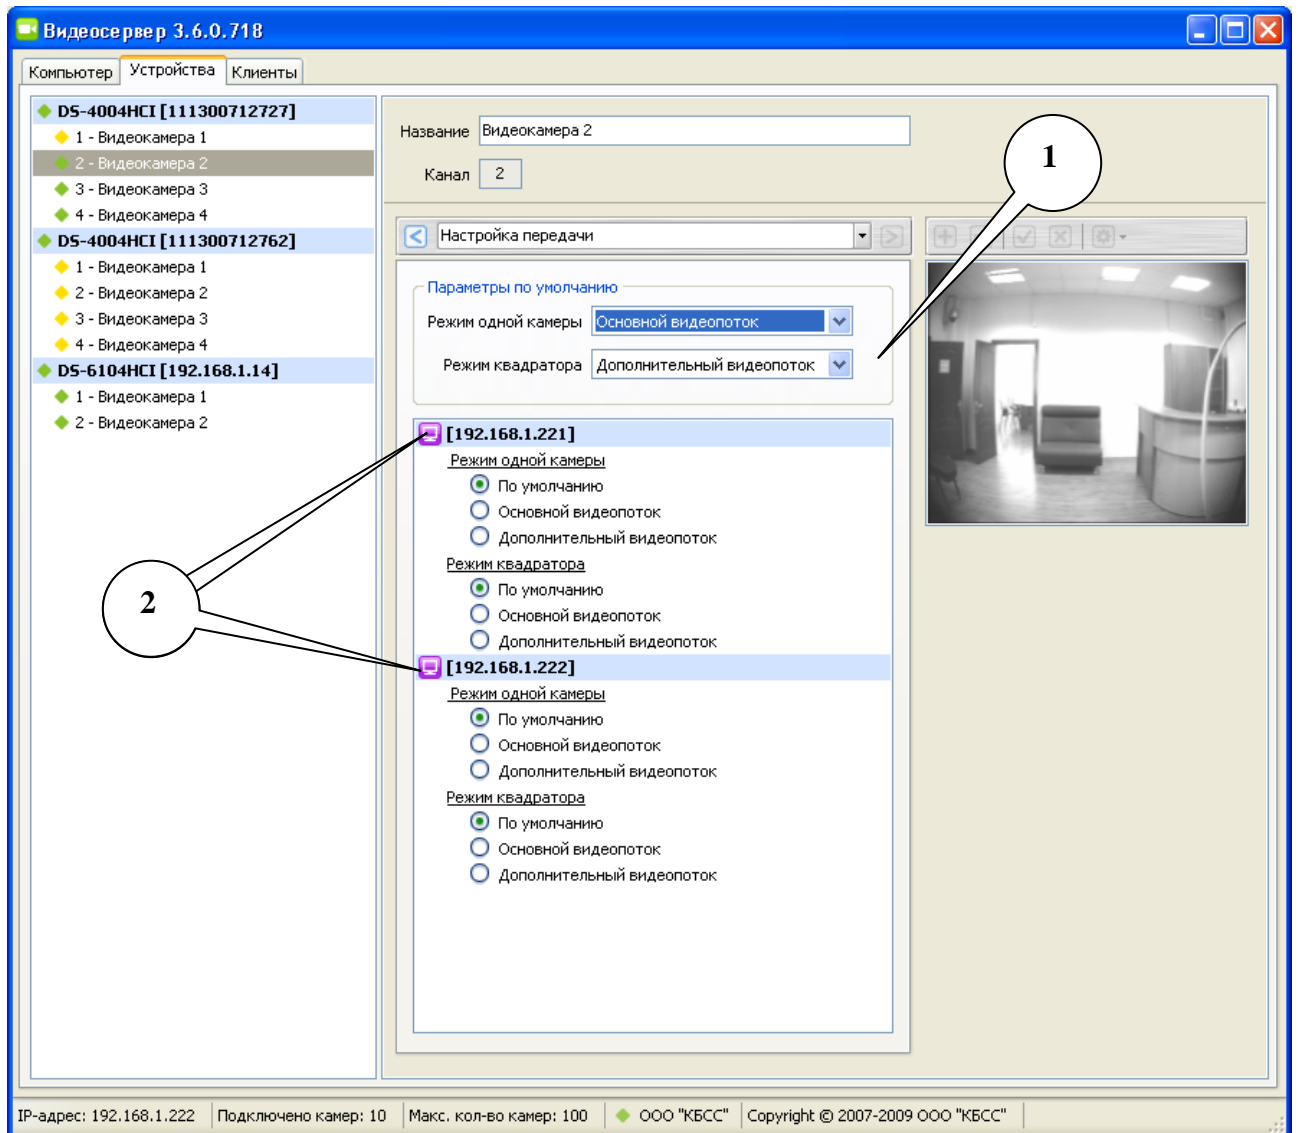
Видеосервер 3.6.0.718

Компьютер | Устройства | Клиенты

DS-4004HCI [111300712727]
1 - Видеокамера 1
2 - Видеокамера 2
3 - Видеокамера 3
4 - Видеокамера 4
DS-4004HCI [111300712762]
1 - Видеокамера 1
2 - Видеокамера 2
3 - Видеокамера 3
4 - Видеокамера 4
DS-6104HCI [192.168.1.14]
1 - Видеокамера 1
2 - Видеокамера 2

Название Видеокамера 2
Канал 2

Настройка передачи

Параметры по умолчанию
Режим одной камеры Основной видеопоток
Режим квадратора Дополнительный видеопоток

[192.168.1.221]
Режим одной камеры
По умолчанию
Основной видеопоток
Дополнительный видеопоток
Режим квадратора
По умолчанию
Основной видеопоток
Дополнительный видеопоток
[192.168.1.222]
Режим одной камеры
По умолчанию
Основной видеопоток
Дополнительный видеопоток
Режим квадратора
По умолчанию
Основной видеопоток
Дополнительный видеопоток

1
2

IP-адрес: 192.168.1.222 | Подключено камер: 10 | Макс. кол-во камер: 100 | ООО "КБСС" | Copyright © 2007-2009 ООО "КБСС"